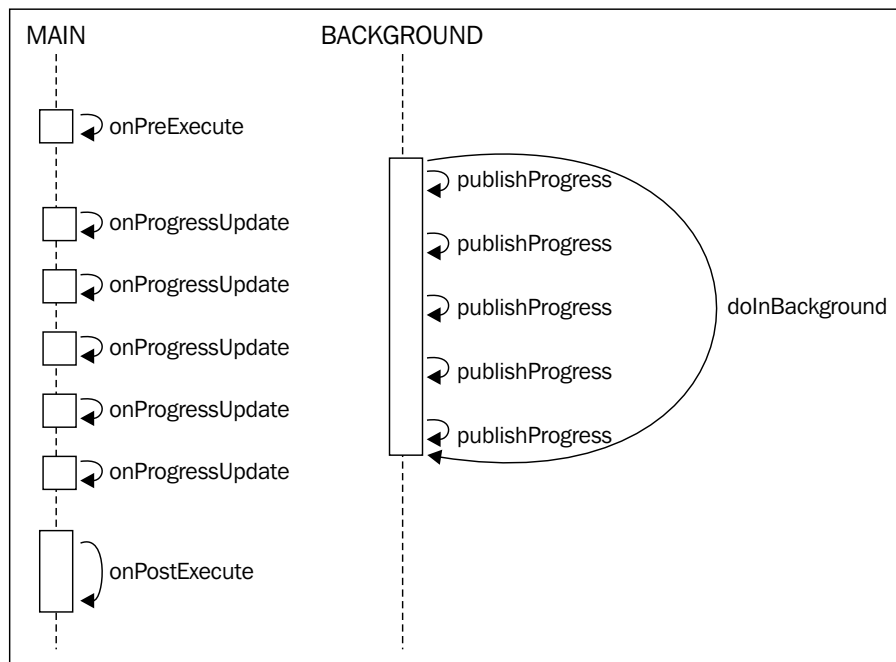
MAIN

BACKGROUND

onPreExecute

publishProgress

onProgressUpdate

publishProgress

onProgressUpdate

publishProgress

doInBackground

onProgressUpdate

publishProgress

onProgressUpdate

publishProgress

onProgressUpdate

onPostExecute